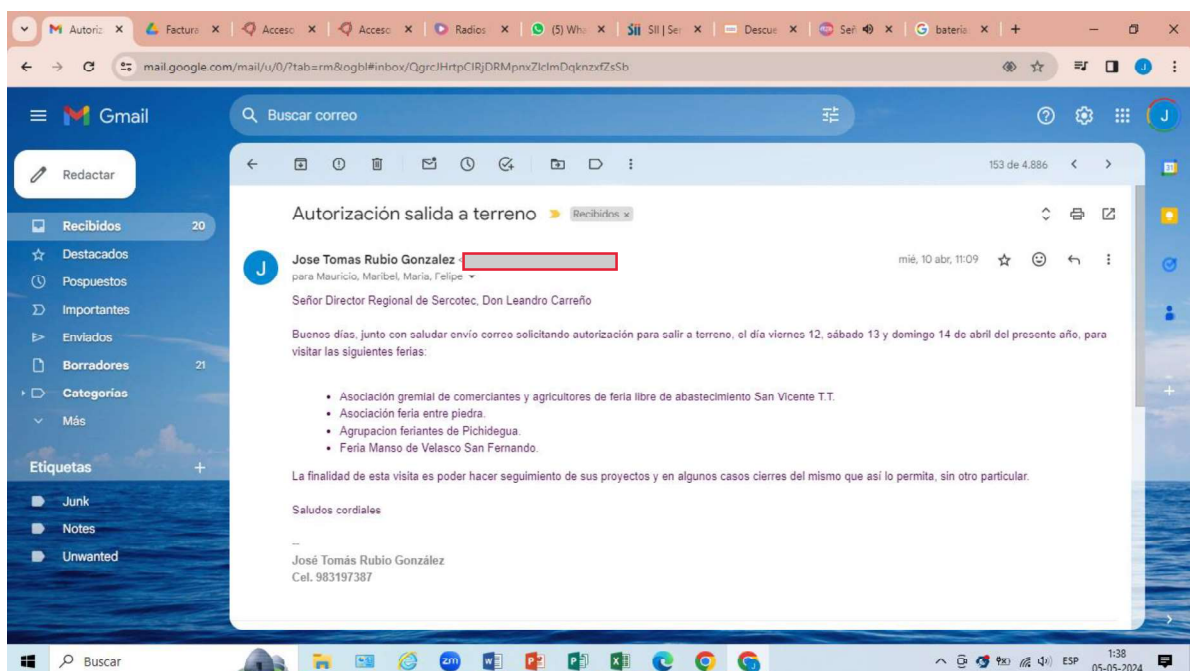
Autoriz | Factura | Acceso | Acceso | Radios | (5) Wha | SII | Ser | Descue | Señ | bateria

mail.google.com/mail/u/0/?tab=rm&ogbl#inbox/QgrcJHrtpClRjDRMpnxZlclmDqknzxfZsSb

Gmail

Buscar correo

Redactar

Recibidos 20
Destacados
Pospuestos
Importantes
Enviados
Borradores 21
Categorías
Más

Etiquetas +
Junk
Notes
Unwanted

153 de 4.886

Autorización salida a terreno Recibidos ×

Jose Tomas Rubio Gonzalez
para Mauricio, Maribel, Maria, Felipe

mié, 10 abr, 11:09

Señor Director Regional de Sercotec, Don Leandro Carreño

Buenos días, junto con saludar envío correo solicitando autorización para salir a terreno, el día viernes 12, sábado 13 y domingo 14 de abril del presente año, para visitar las siguientes ferias:

- Asociación gremial de comerciantes y agricultores de feria libre de abastecimiento San Vicente T.T.
- Asociación feria entre piedra.
- Agrupacion feriantes de Pichidegua.
- Feria Manso de Velasco San Fernando.

La finalidad de esta visita es poder hacer seguimiento de sus proyectos y en algunos casos cierres del mismo que así lo permita, sin otro particular.

Saludos cordiales

--
José Tomás Rubio González
Cel. 983197387

Buscar

ESP 1:38 05-05-2024